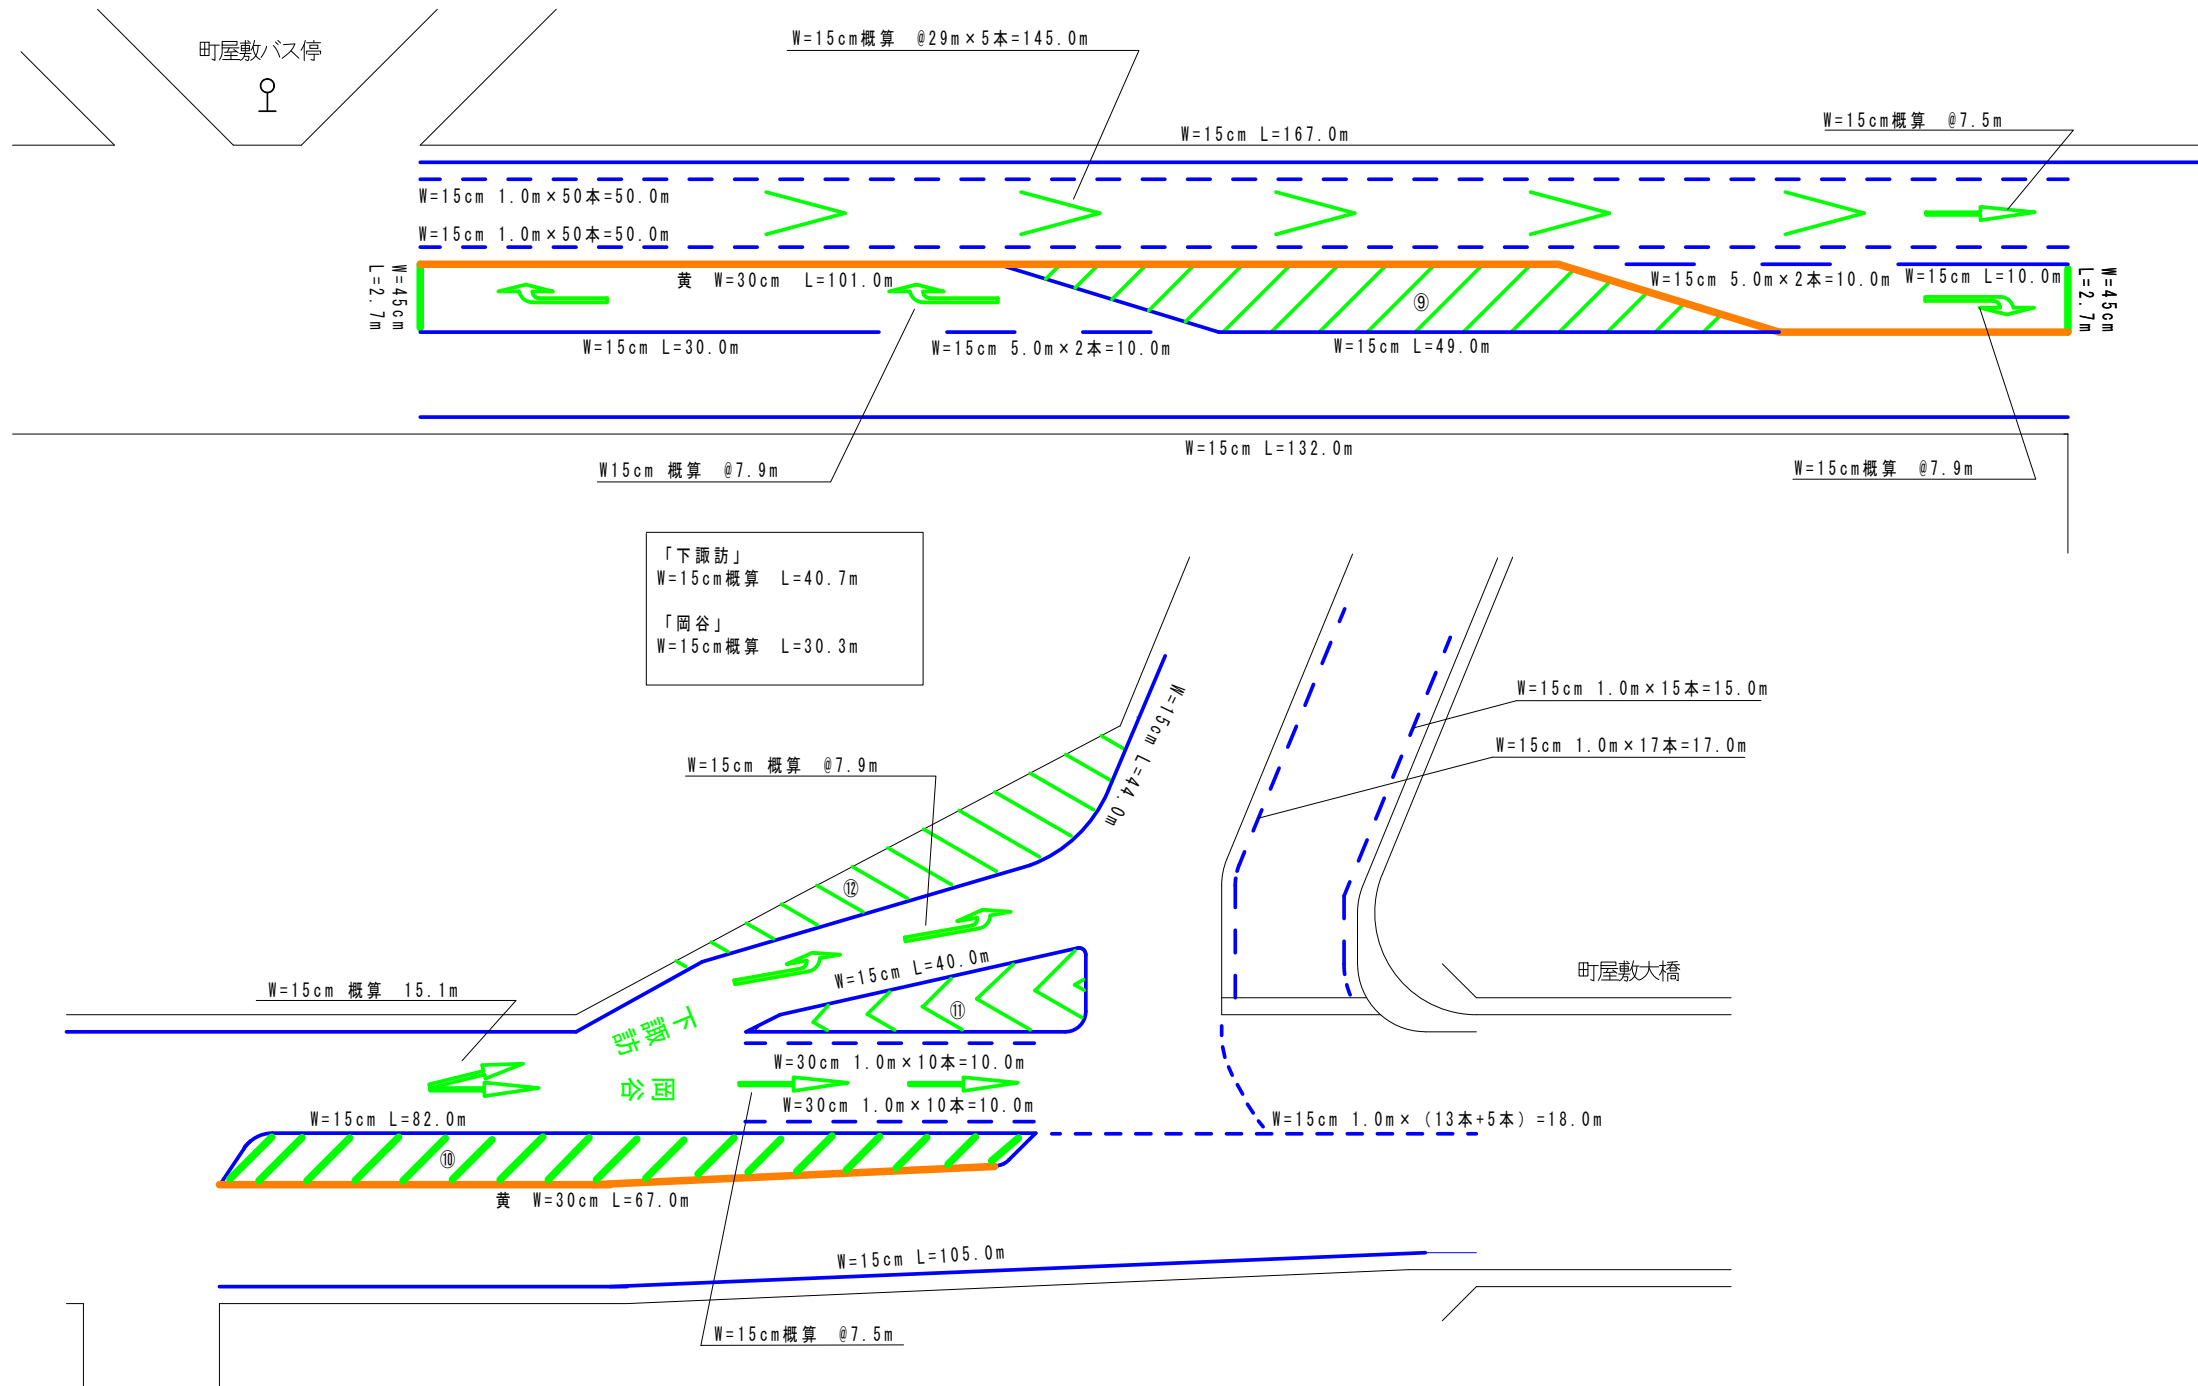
町屋敷バス停

W=15cm概算 @29m×5本=145.0m

W=15cm L=167.0m

W=15cm概算 @7.5m

W=15cm 1.0m×50本=50.0m

W=15cm 1.0m×50本=50.0m

W=45cm L=2.7m

黄 W=30cm L=101.0m

⑨

W=15cm 5.0m×2本=10.0m

W=15cm L=10.0m

W=45cm L=2.7m

W=15cm L=30.0m

W=15cm 5.0m×2本=10.0m

W=15cm L=49.0m

W=15cm L=132.0m

W15cm 概算 @7.9m

W=15cm概算 @7.9m

「下諏訪」
W=15cm概算 L=40.7m

「岡谷」
W=15cm概算 L=30.3m

W=15cm L=44.0m

W=15cm 1.0m×15本=15.0m

W=15cm 1.0m×17本=17.0m

W=15cm 概算 @7.9m

⑫

W=15cm L=40.0m

⑪

町屋敷大橋

W=15cm 概算 15.1m

下諏訪

岡谷

W=30cm 1.0m×10本=10.0m

W=30cm 1.0m×10本=10.0m

W=15cm L=82.0m

⑩

W=15cm 1.0m×(13本+5本)=18.0m

黄 W=30cm L=67.0m

W=15cm L=105.0m

W=15cm概算 @7.5m